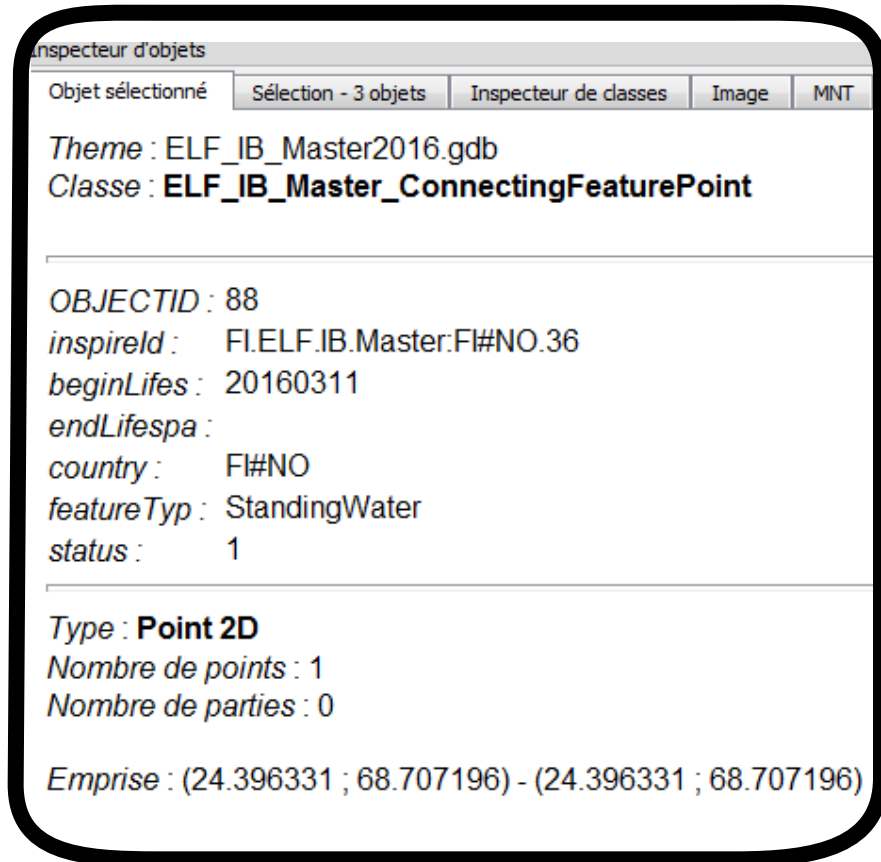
Inspecteur d'objets

Objet sélectionné | Sélection - 3 objets | Inspecteur de classes | Image | MNT

*Theme* : ELF_IB_Master2016.gdb
*Classe* : **ELF_IB_Master_ConnectingFeaturePoint**

*OBJECTID* : 88
*inspireId* : FI.ELF.IB.Master:FI#NO.36
*beginLifes* : 20160311
*endLifespa* :
*country* : FI#NO
*featureTyp* : StandingWater
*status* : 1

*Type* : **Point 2D**
*Nombre de points* : 1
*Nombre de parties* : 0

*Emprise* : (24.396331 ; 68.707196) - (24.396331 ; 68.707196)